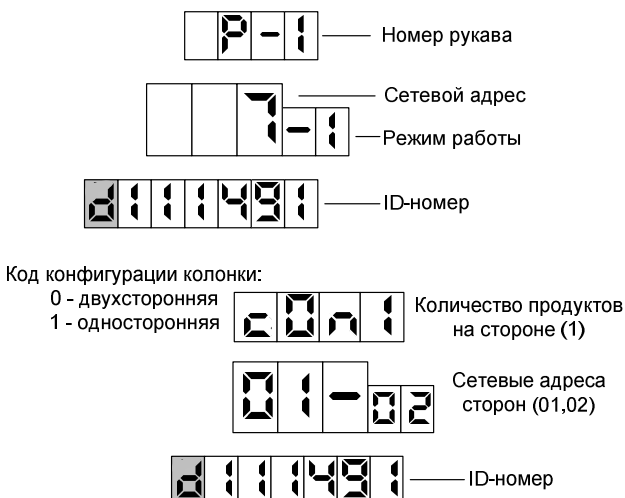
P-1
Номер рукава

7-1
Сетевой адрес
Режим работы

d111491
ID-номер

Код конфигурации колонки:
0 - двухсторонняя
1 - односторонняя

c0n1
Количество продуктов на стороне (1)

01-02
Сетевые адреса сторон (01,02)

d111491
ID-номер